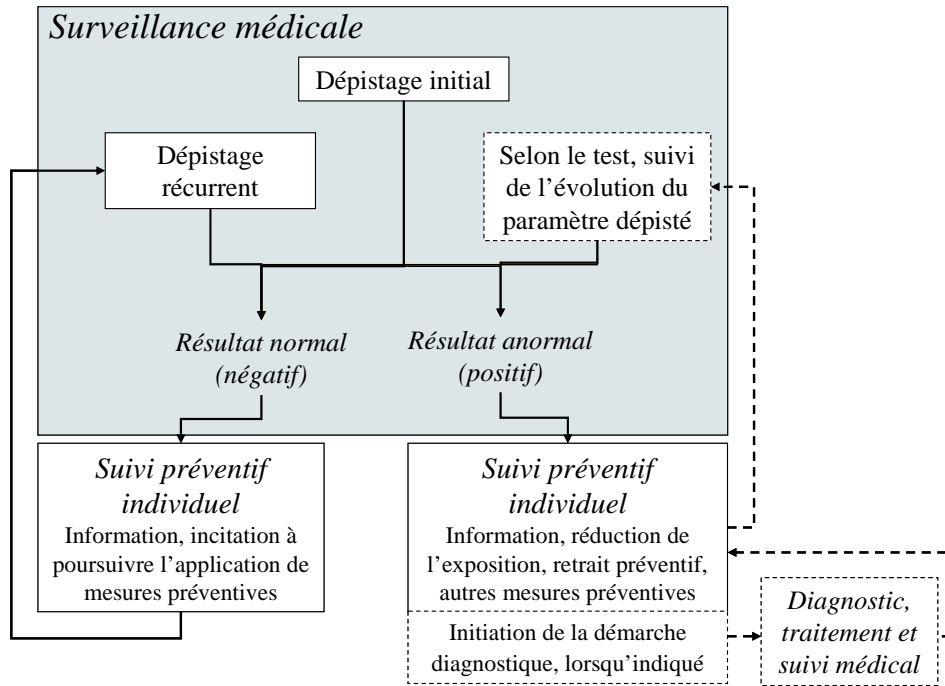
Surveillance médicale

Dépistage initial

Dépistage récurrent

Selon le test, suivi de l’évolution du paramètre dépisté

Résultat normal (négatif)

Résultat anormal (positif)

Suivi préventif individuel
Information, incitation à poursuivre l’application de mesures préventives

Suivi préventif individuel
Information, réduction de l’exposition, retrait préventif, autres mesures préventives

Initiation de la démarche diagnostique, lorsqu’indiqué

Diagnostic, traitement et suivi médical